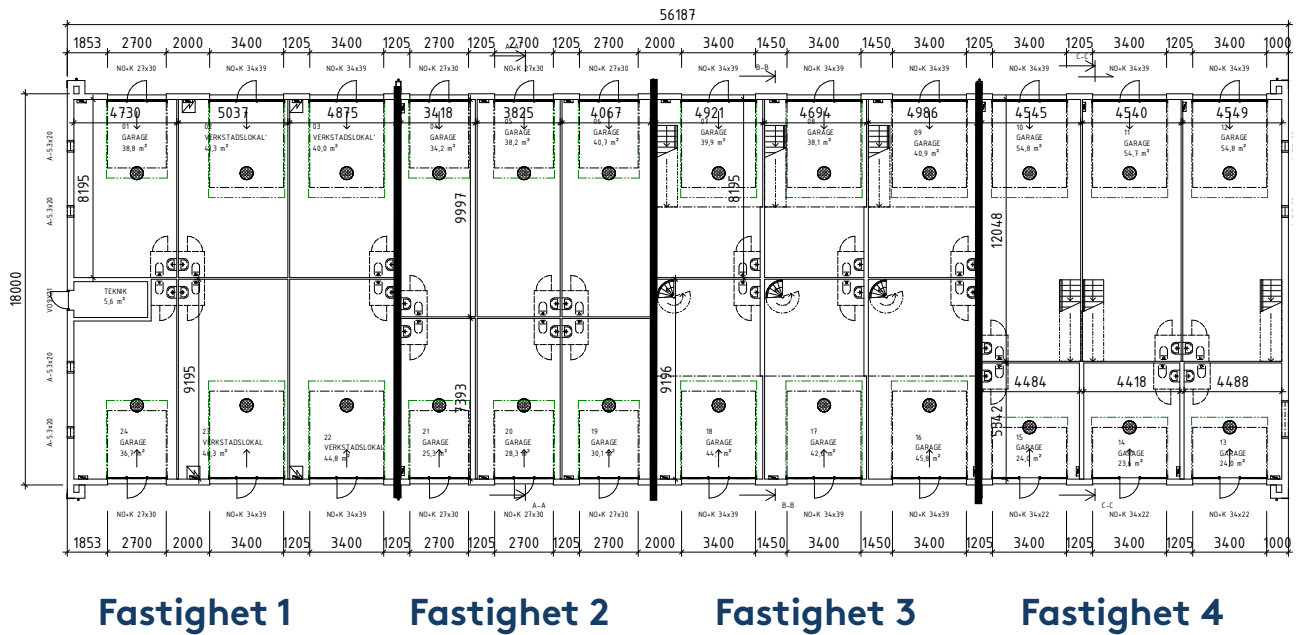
56187

1853 2700 2000 3400 1205 3400 1205 2700 1205 2700 1205 2700 2000 3400 1450 3400 1450 3400 1205 3400 1205 3400 1205 3400 1000

NO+K 27x30 NO+K 34x39 NO+K 34x39 NO+K 27x30 NO+K 27x30 NO+K 27x30 NO+K 34x39 B-B NO+K 34x39 NO+K 34x39 NO+K 34x39 C-C NO+K 34x39 NO+K 34x39

4730 5037 4875 3418 3825 4067 4921 4694 4986 4545 4540 4549

01 GARAGE 38,8 m²
02 VERKSTADSLOKAL' 42,3 m²
03 VERKSTADSLOKAL' 40,0 m²
04 GARAGE 34,2 m²
05 GARAGE 38,2 m²
06 GARAGE 40,7 m²
07 GARAGE 39,9 m²
08 GARAGE 38,1 m²
09 GARAGE 40,9 m²
10 GARAGE 54,8 m²
11 GARAGE 54,7 m²
12 GARAGE 54,8 m²

8195 9997 8195 12048

18000 A-5,3x20 A-5,3x20 VO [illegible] A-5,3x20 A-5,3x20

TEKNIK 5,6 m²

9195 7393 9196 5342

4484 4418 4488

24 GARAGE 36,7 m²
23 VERKSTADSLOKAL 46,3 m²
22 VERKSTADSLOKAL 44,8 m²
21 GARAGE 25,3 m²
20 GARAGE 28,3 m²
19 GARAGE 30,1 m²
18 GARAGE 44,1 m²
17 GARAGE 42,9 m²
16 GARAGE 45,8 m²
15 GARAGE 24,1 m²
14 GARAGE 23,6 m²
13 GARAGE 24,8 m²

A-A B-B C-C

NO+K 27x30 NO+K 34x39 NO+K 34x39 NO+K 27x30 NO+K 27x30 NO+K 27x30 NO+K 34x39 NO+K 34x39 NO+K 34x39 NO+K 34x22 NO+K 34x22 NO+K 34x22

1853 2700 2000 3400 1205 3400 1205 2700 1205 2700 1205 2700 2000 3400 1450 3400 1450 3400 1205 3400 1205 3400 1205 3400 1000

Fastighet 1 Fastighet 2 Fastighet 3 Fastighet 4